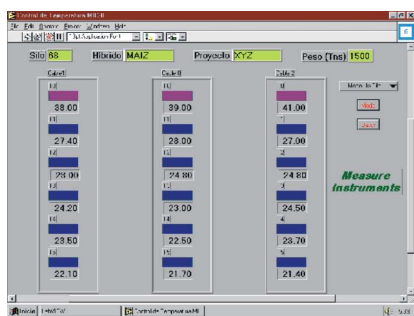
Control de Temperatura MI

File Edit Browse Beam Window Help

Silo 68 Hibrido MAIZ Proyecto XYZ Peso (Tns) 1500

Cable 1
38.00
27.40
28.00
24.20
23.50
22.10

Cable 8
39.00
28.00
24.80
23.00
22.50
21.70

Cable 2
41.00
27.00
24.80
24.50
23.70
21.40

Measure Instruments

Inicio

Control de Temperatura MI